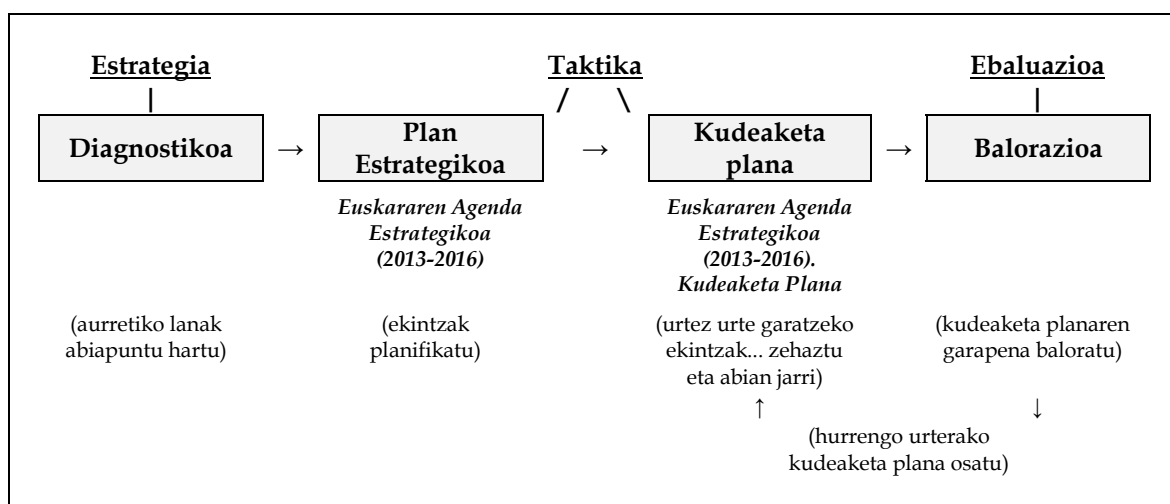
Estrategia

Taktika

Ebaluazioa

Diagnostikoa → Plan Estrategikoa → Kudeaketa plana → Balorazioa

Euskararen Agenda Estrategikoa (2013-2016)

Euskararen Agenda Estrategikoa (2013-2016). Kudeaketa Plana

(aurretiko lanak abiapuntu hartu)

(ekintzak planifikatu)

(urtez urte garatzeko ekintzak... zehaztu eta abian jarri)

(kudeaketa planaren garapena baloratu)

(hurrengo urterako kudeaketa plana osatu)